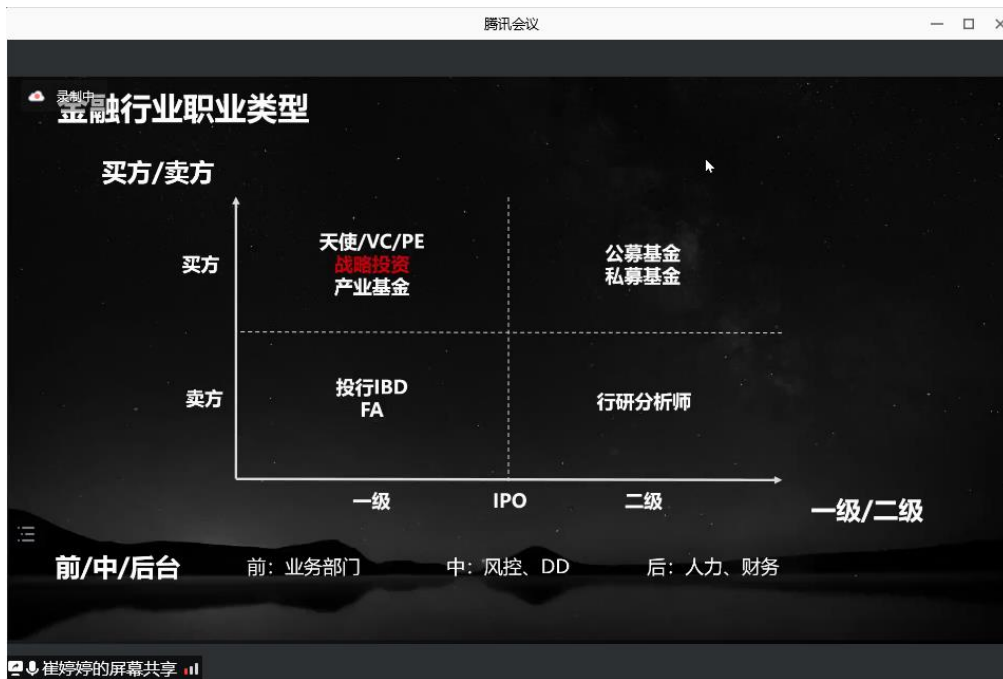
腾讯会议

录制中

金融行业职业类型

买方/卖方

买方

天使/VC/PE
战略投资
产业基金

公募基金
私募基金

卖方

投行IBD
FA

行研分析师

一级 IPO 二级

一级/二级

前/中/后台 前：业务部门 中：风控、DD 后：人力、财务

崔婷婷的屏幕共享